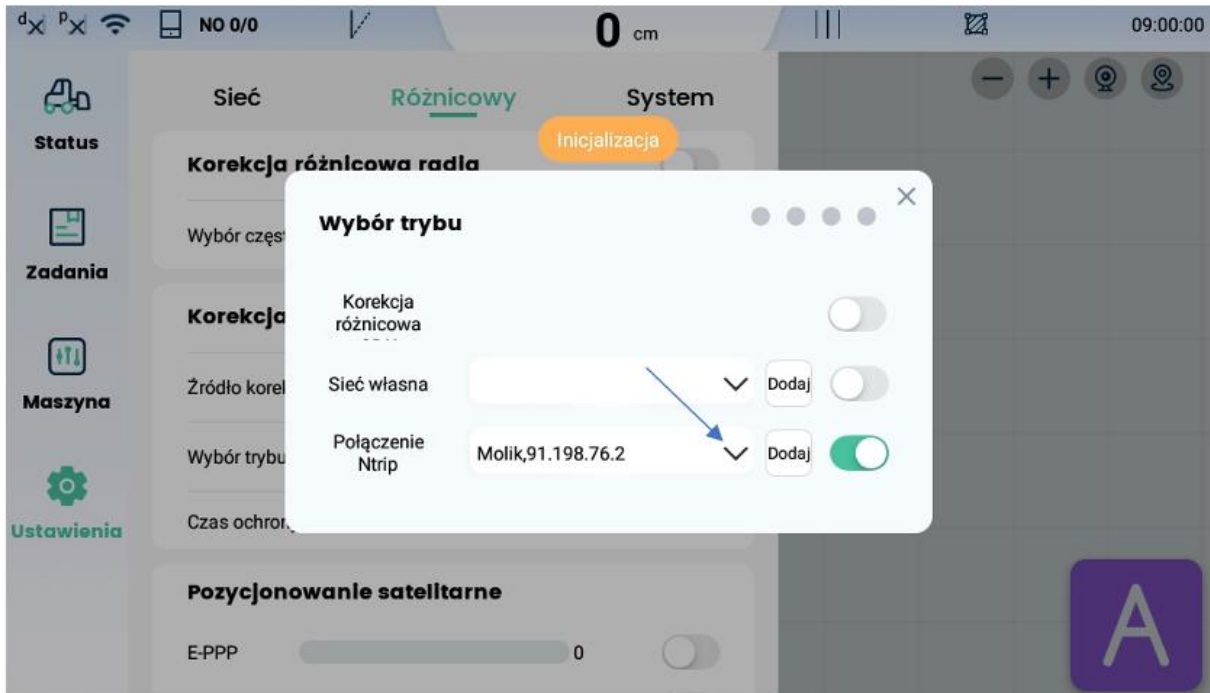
$^{d}$X $^{P}$X NO 0/0 0 cm 09:00:00

Status

Zadania

Maszyna

Ustawienia

Sieć Różnicowy System

Inicjalizacja

Korekcja różnicowa radia

Wybór częst

Korekcja

Źródło korel

Wybór trybu

Czas ochron

Pozycjonowanie satelitarne

E-PPP 0

Wybór trybu

Korekcja różnicowa

Sieć własna Dodaj

Połączenie Ntrip Molik,91.198.76.2 Dodaj

A